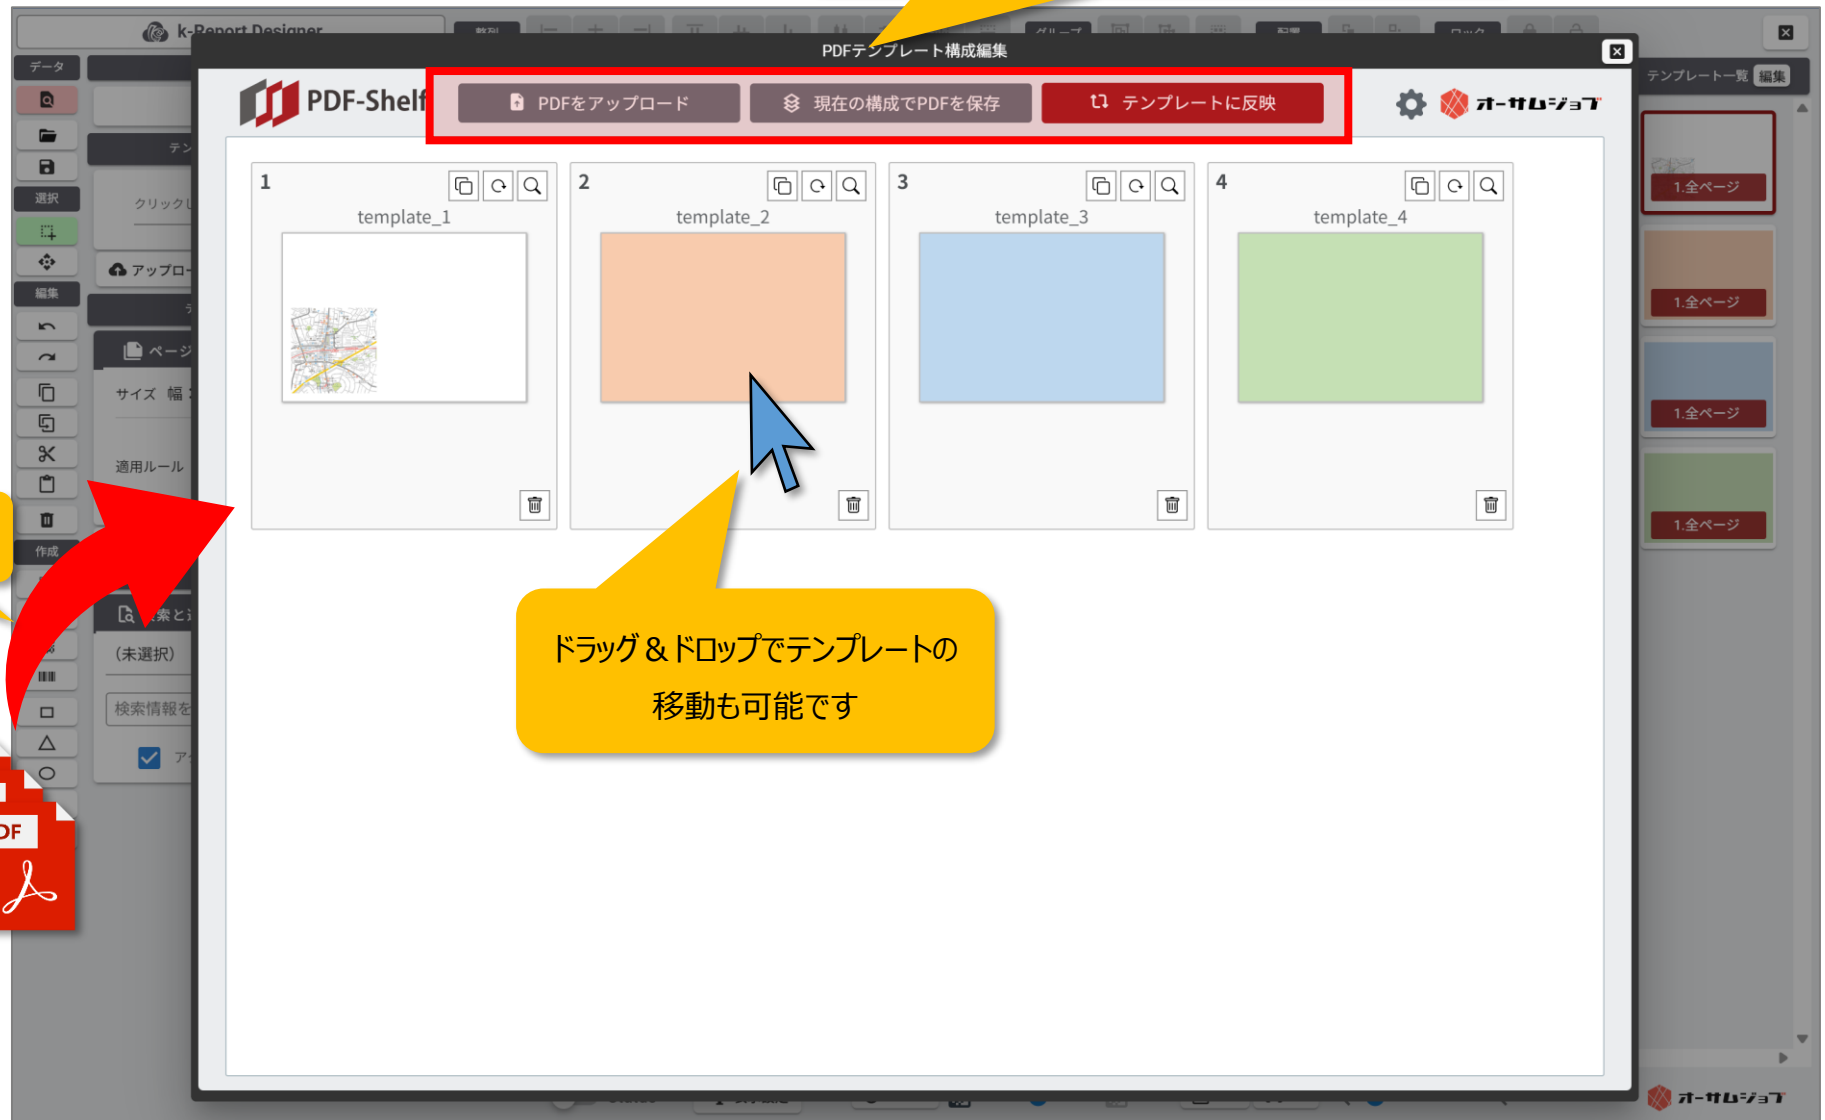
k-Report Designer

PDFテンプレート構成編集

データ
選択
編集
作成

テン
クリック
アップロ
ページ
サイズ 幅
適用ルール
索とi
(未選択)
検索情報を

PDF-Shelf

PDFをアップロード
現在の構成でPDFを保存
テンプレートに反映

オーサムジョブ

1
template_1

2
template_2

3
template_3

4
template_4

ドラッグ＆ドロップでテンプレートの移動も可能です

テンプレート一覧 編集
1.全ページ
1.全ページ
1.全ページ
1.全ページ

オーサムジョブ

DF